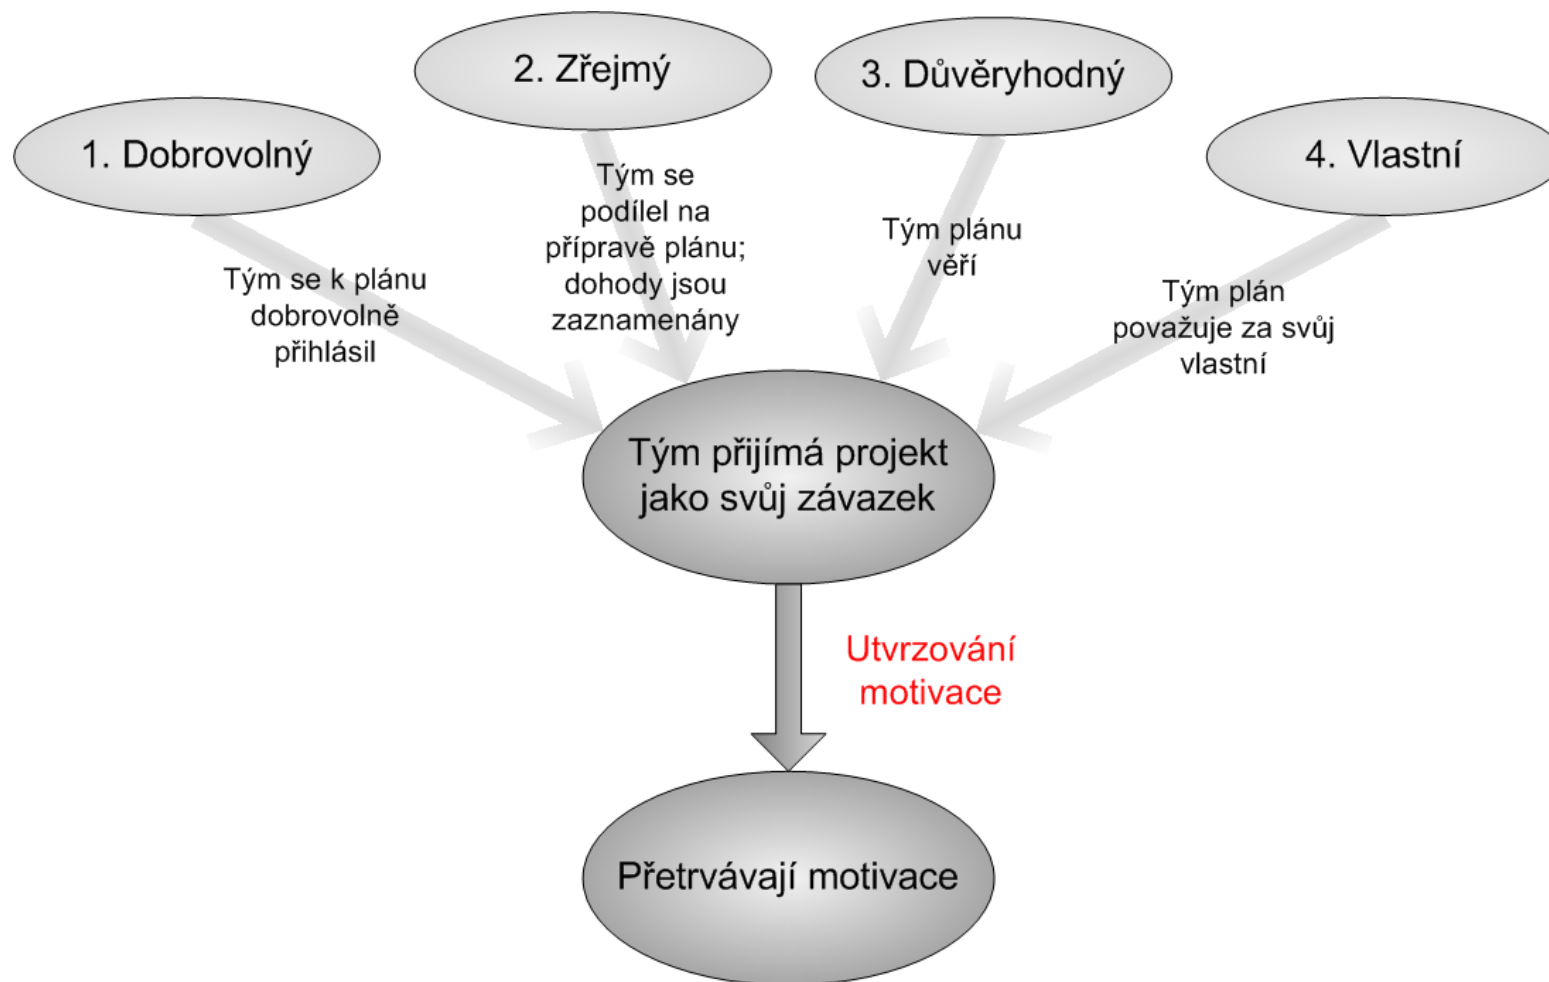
1. Dobrovolný

2. Zřejmý

3. Důvěryhodný

4. Vlastní

Tým se k plánu dobrovolně přihlásil

Tým se podílel na přípravě plánu; dohody jsou zaznamenány

Tým plánu věří

Tým plán považuje za svůj vlastní

Tým přijímá projekt jako svůj závazek

Utvrzování motivace

Přetrvávají motivace